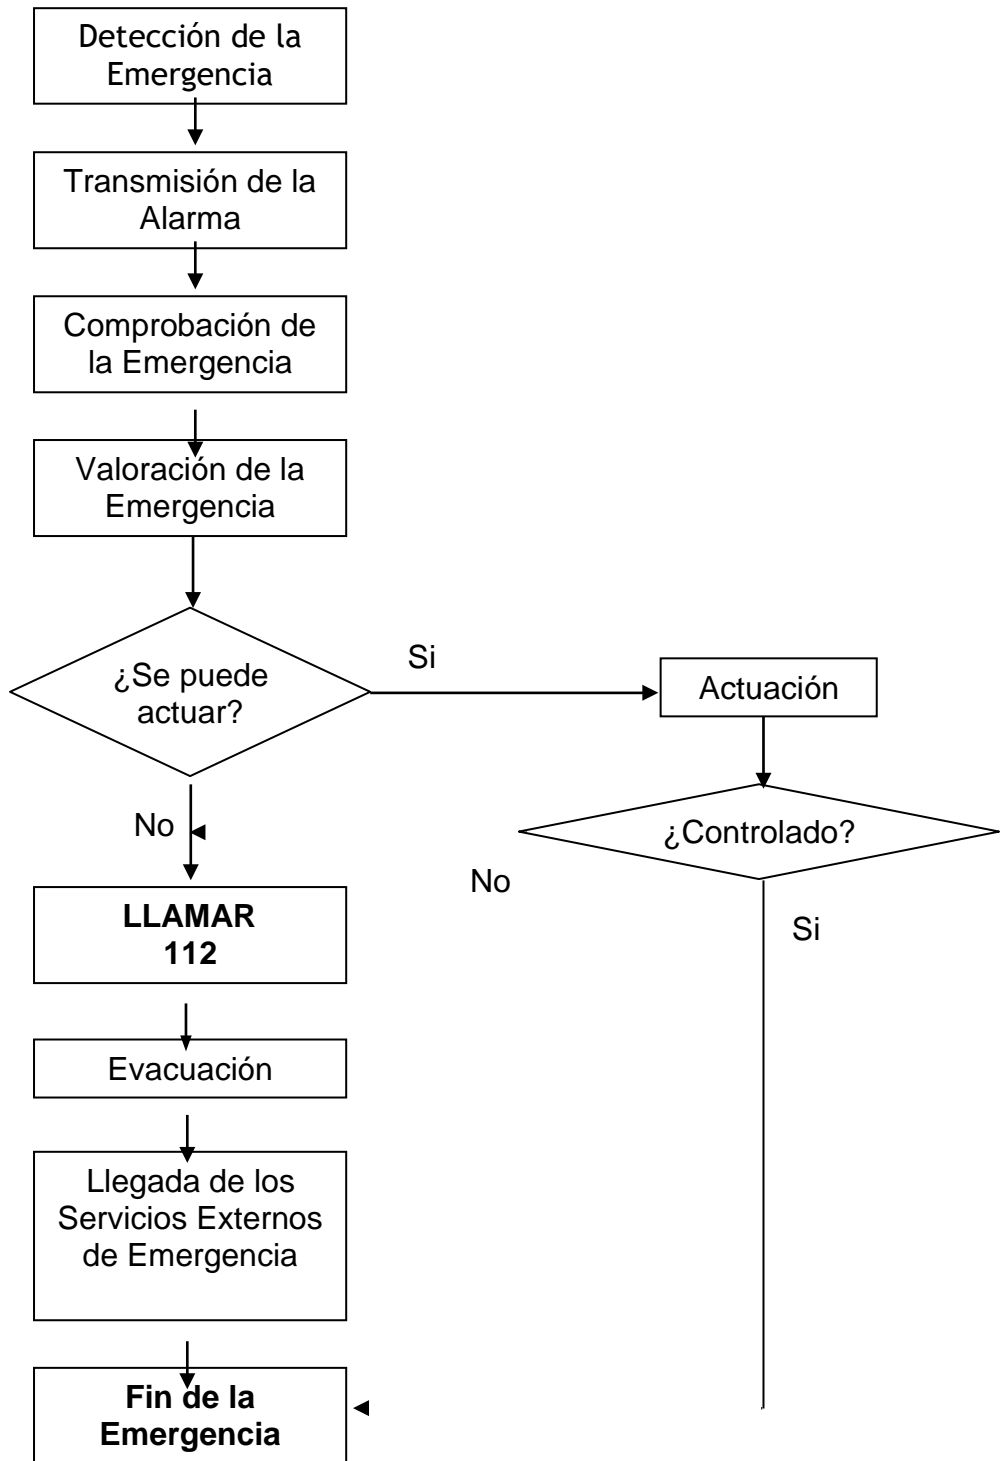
Detección de la Emergencia

Transmisión de la Alarma

Comprobación de la Emergencia

Valoración de la Emergencia

¿Se puede actuar?

Si

Actuación

¿Controlado?

No

No

Si

**LLAMAR 112**

Evacuación

Llegada de los Servicios Externos de Emergencia

**Fin de la Emergencia**